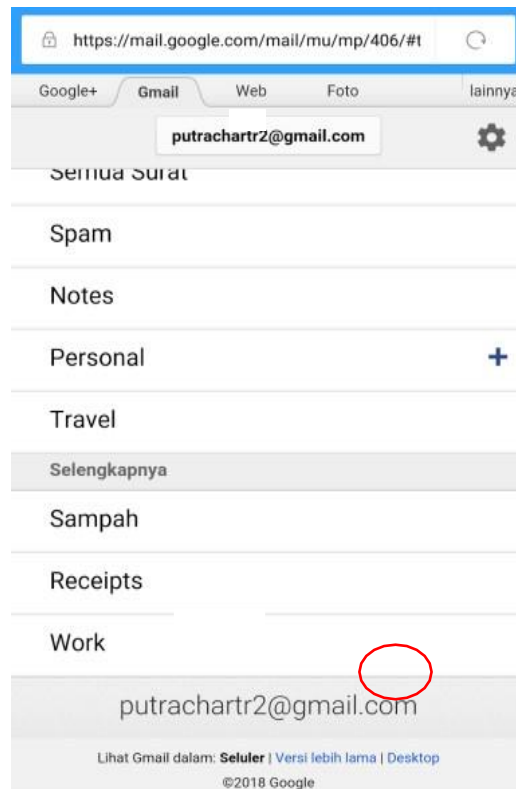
https://mail.google.com/mail/mu/mp/406/#t

Google+ Gmail Web Foto lainnya

putrachartr2@gmail.com

Semua Surat

Spam

Notes

Personal +

Travel

Selengkapnya

Sampah

Receipts

Work

putrachartr2@gmail.com

Lihat Gmail dalam: Seluler | Versi lebih lama | Desktop

©2018 Google